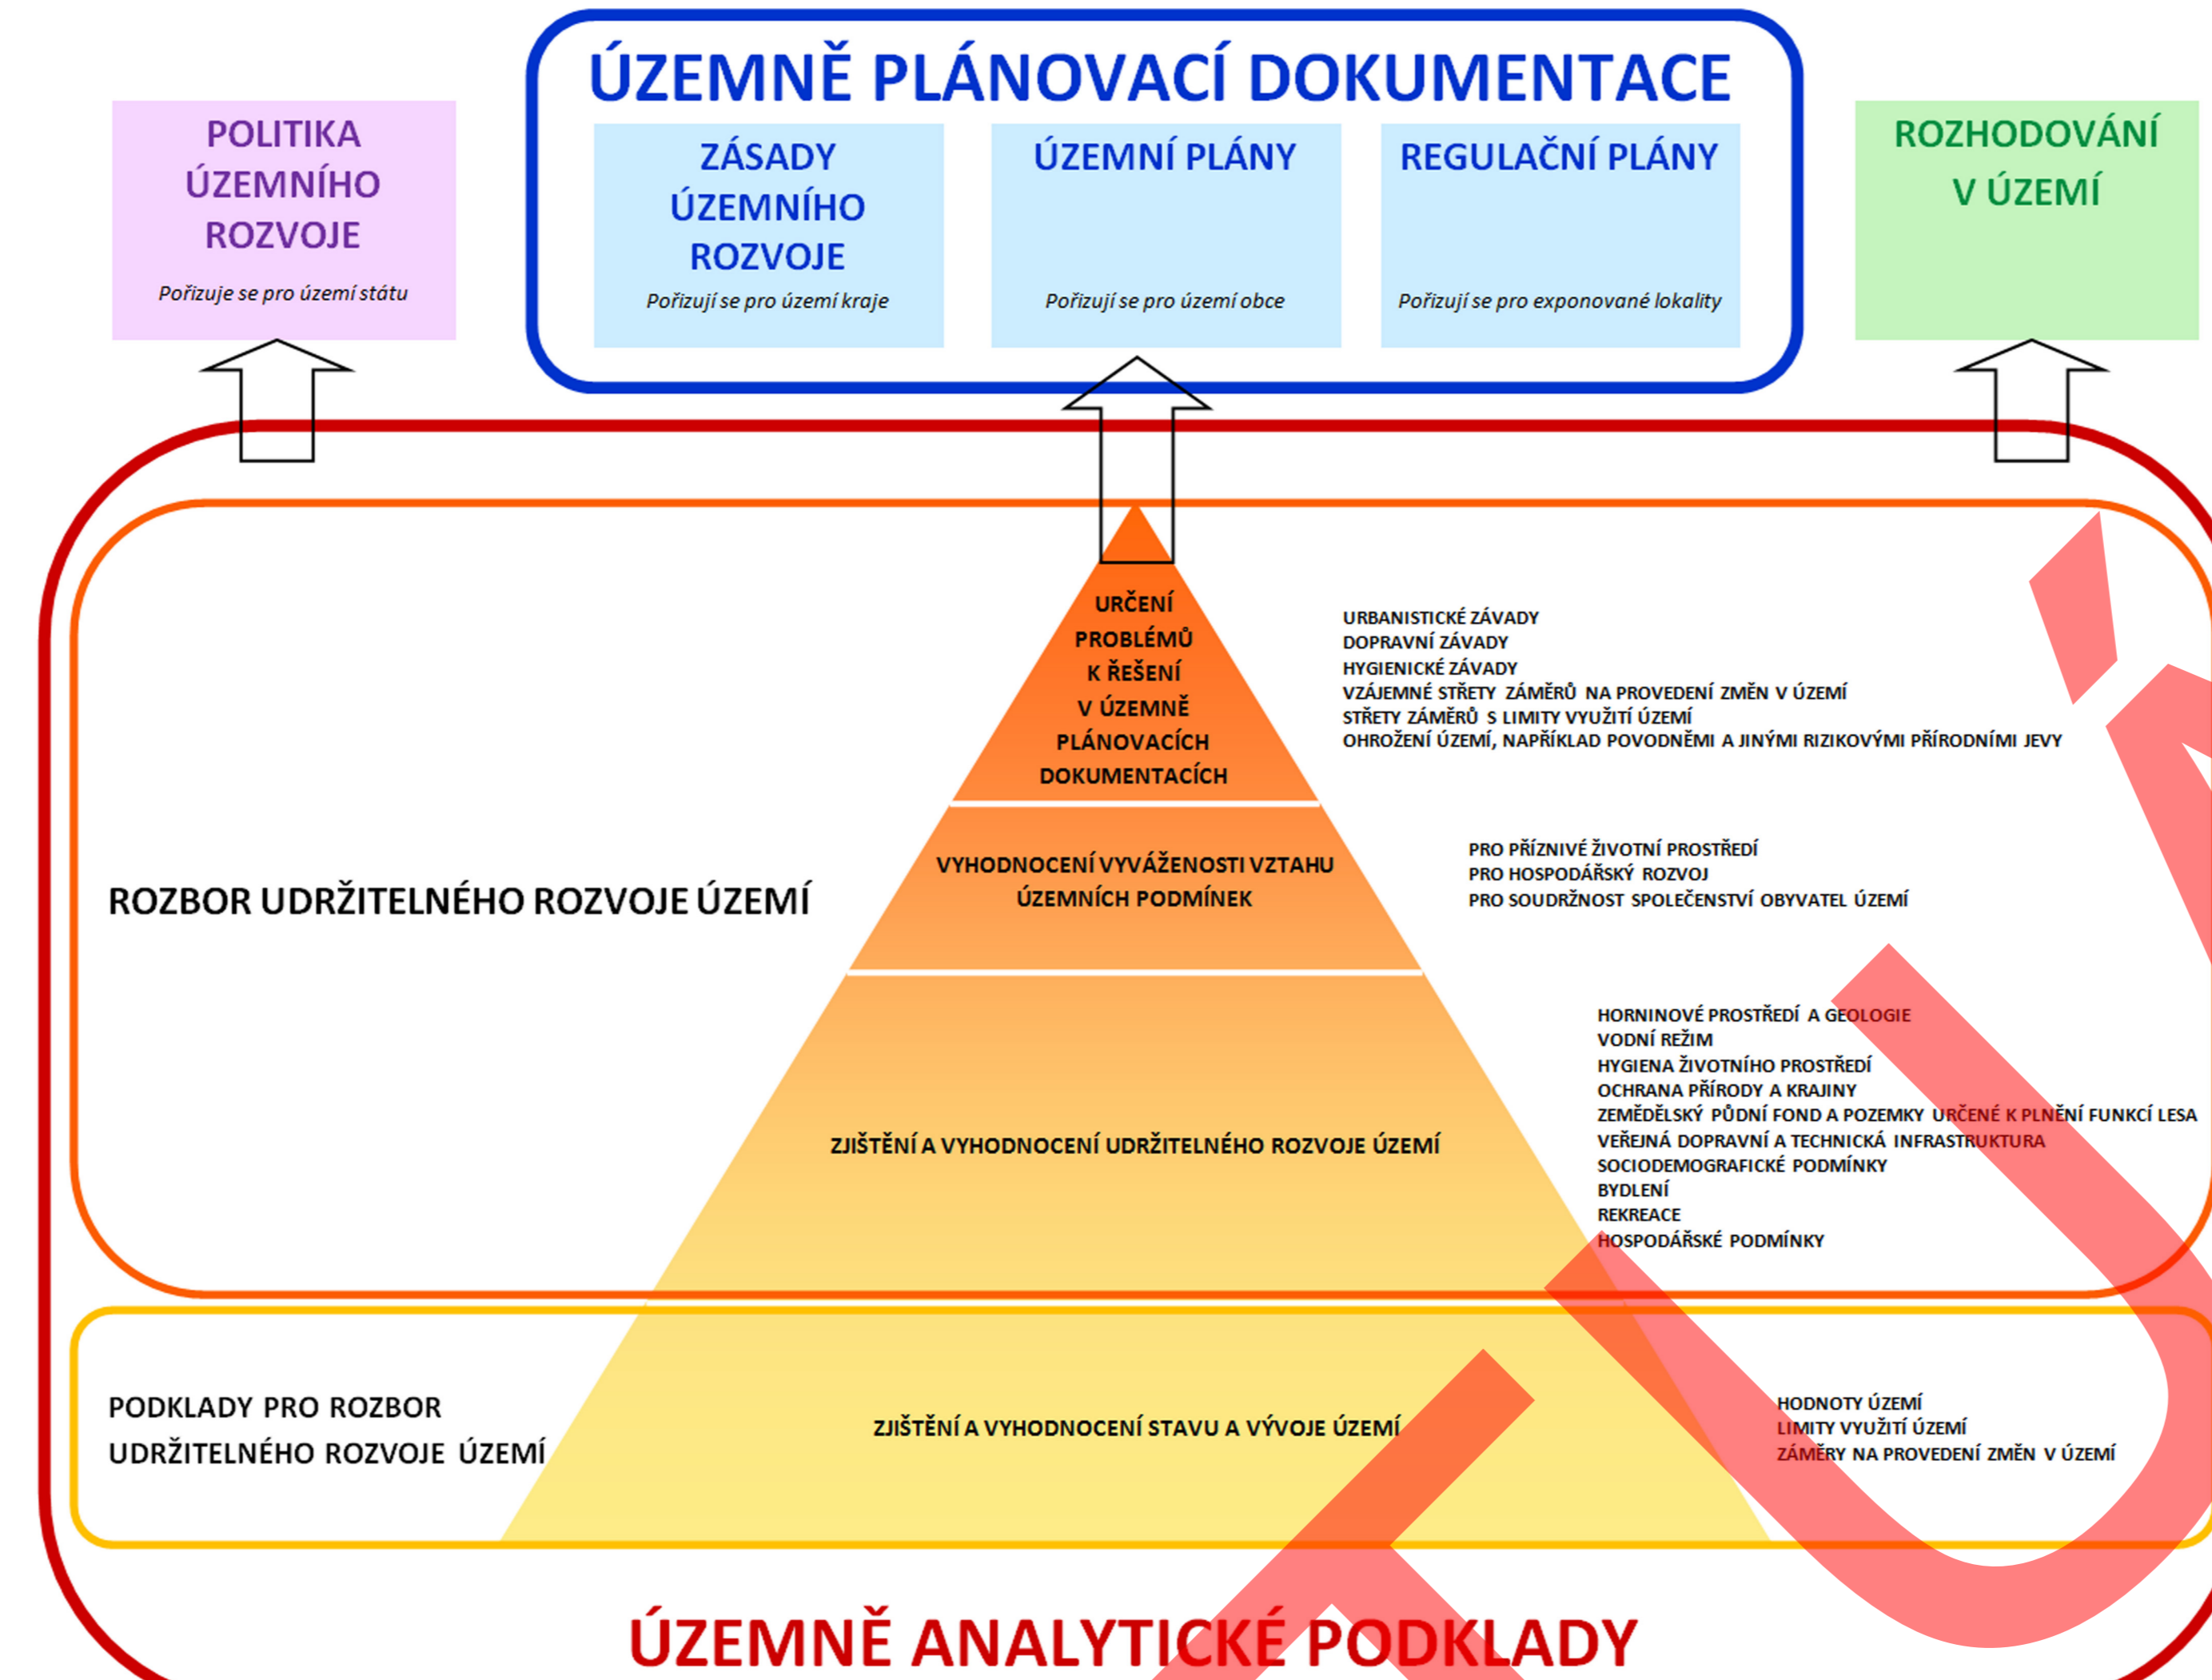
POLITIKA ÚZEMNÍHO ROZVOJE

Pořizuje se pro území státu

ÚZEMNĚ PLÁNOVACÍ DOKUMENTACE

ZÁSADY ÚZEMNÍHO ROZVOJE

Pořizují se pro území kraje

ÚZEMNÍ PLÁNY

Pořizují se pro území obce

REGULAČNÍ PLÁNY

Pořizují se pro exponované lokality

ROZHODOVÁNÍ V ÚZEMÍ

URČENÍ PROBLÉMŮ K ŘEŠENÍ V ÚZEMNĚ PLÁNOVACÍCH DOKUMENTACÍCH

URBANISTICKÉ ZÁVADY
DOPRAVNÍ ZÁVADY
HYGIENICKÉ ZÁVADY
VZÁJEMNÉ STŘETY ZÁMĚRŮ NA PROVEDENÍ ZMĚN V ÚZEMÍ
STŘETY ZÁMĚRŮ S LIMITY VYUŽITÍ ÚZEMÍ
OHROŽENÍ ÚZEMÍ, NAPŘÍKLAD POVODNĚMI A JINÝMI RIZIKOVÝMI PŘÍRODNÍMI JEVY

ROZBOR UDRŽITELNÉHO ROZVOJE ÚZEMÍ

VYHODNOCENÍ VYVÁŽENOSTI VZTAHU ÚZEMNÍCH PODMÍNEK

PRO PŘÍZNIVÉ ŽIVOTNÍ PROSTŘEDÍ
PRO HOSPODÁŘSKÝ ROZVOJ
PRO SOUDRŽNOST SPOLEČENSTVÍ OBYVATEL ÚZEMÍ

ZJIŠTĚNÍ A VYHODNOCENÍ UDRŽITELNÉHO ROZVOJE ÚZEMÍ

HORNINOVÉ PROSTŘEDÍ A GEOLOGIE
VODNÍ REŽIM
HYGIENA ŽIVOTNÍHO PROSTŘEDÍ
OCHRANA PŘÍRODY A KRAJINY
ZEMĚDĚLSKÝ PŮDNÍ FOND A POZEMKY URČENÉ K PLNĚNÍ FUNKCÍ LESA
VEŘEJNÁ DOPRAVNÍ A TECHNICKÁ INFRASTRUKTURA
SOCIODEMOGRAFICKÉ PODMÍNKY
BYDLENÍ
REKREACE
HOSPODÁŘSKÉ PODMÍNKY

PODKLADY PRO ROZBOR UDRŽITELNÉHO ROZVOJE ÚZEMÍ

ZJIŠTĚNÍ A VYHODNOCENÍ STAVU A VÝVOJE ÚZEMÍ

HODNOTY ÚZEMÍ
LIMITY VYUŽITÍ ÚZEMÍ
ZÁMĚRY NA PROVEDENÍ ZMĚN V ÚZEMÍ

ÚZEMNĚ ANALYTICKÉ PODKLADY

ÚA